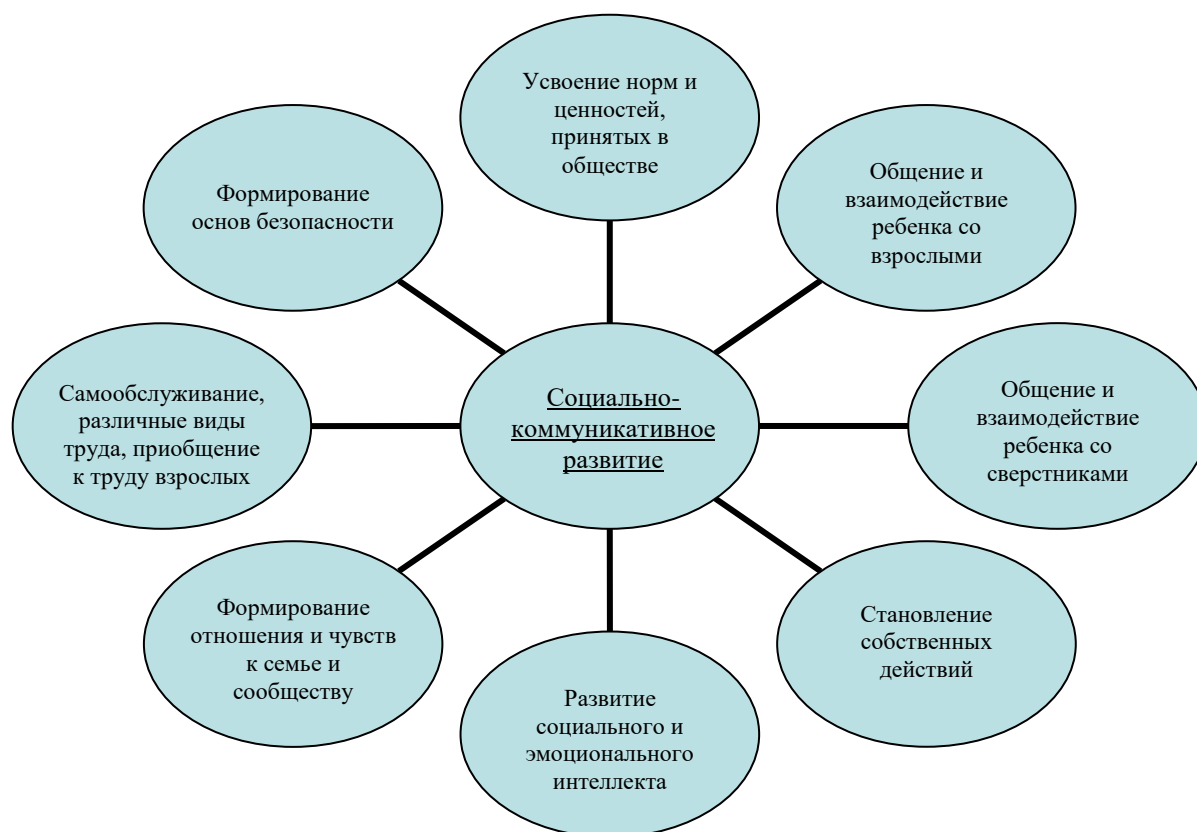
Усвоение норм и ценностей, принятых в обществе

Общение и взаимодействие ребенка со взрослыми

Формирование основ безопасности

Социально-коммуникативное развитие

Самообслуживание, различные виды труда, приобщение к труду взрослых

Общение и взаимодействие ребенка со сверстниками

Формирование отношения и чувств к семье и сообществу

Становление собственных действий

Развитие социального и эмоционального интеллекта